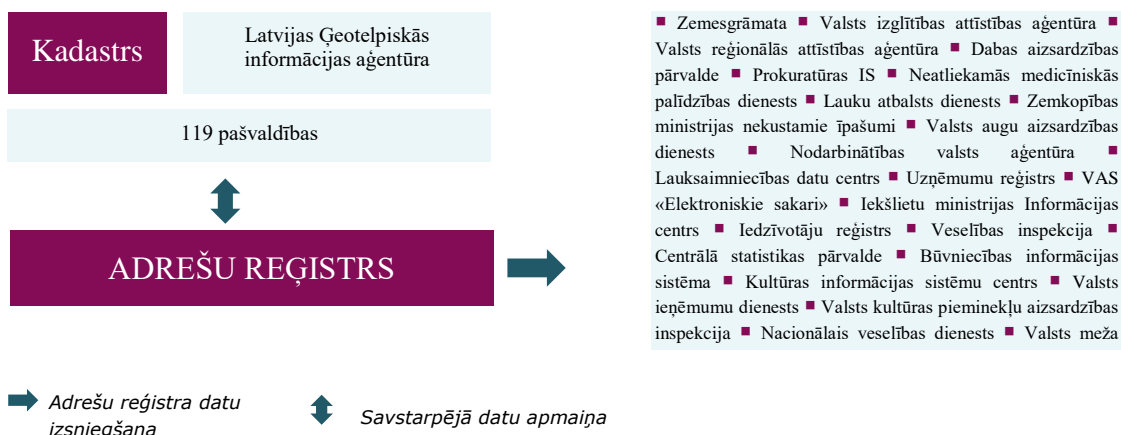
Kadastrs

Latvijas Ģeotelpiskās informācijas aģentūra

119 pašvaldības

ADREŠU REĢISTRS

■ Zemesgrāmata ■ Valsts izglītības attīstības aģentūra ■ Valsts reģionālās attīstības aģentūra ■ Dabas aizsardzības pārvalde ■ Prokuratūras IS ■ Neatliekamās medicīniskās palīdzības dienests ■ Lauku atbalsts dienests ■ Zemkopības ministrijas nekustamie īpašumi ■ Valsts augu aizsardzības dienests ■ Nodarbinātības valsts aģentūra ■ Lauksaimniecības datu centrs ■ Uzņēmumu reģistrs ■ VAS «Elektroniskie sakari» ■ Iekšlietu ministrijas Informācijas centrs ■ Iedzīvotāju reģistrs ■ Veselības inspekcija ■ Centrālā statistikas pārvalde ■ Būvniecības informācijas sistēma ■ Kultūras informācijas sistēmu centrs ■ Valsts ieņēmumu dienests ■ Valsts kultūras pieminekļu aizsardzības inspekcija ■ Nacionālais veselības dienests ■ Valsts meža

Adrešu reģistra datu izsniegšana

Savstarpējā datu apmaiņa